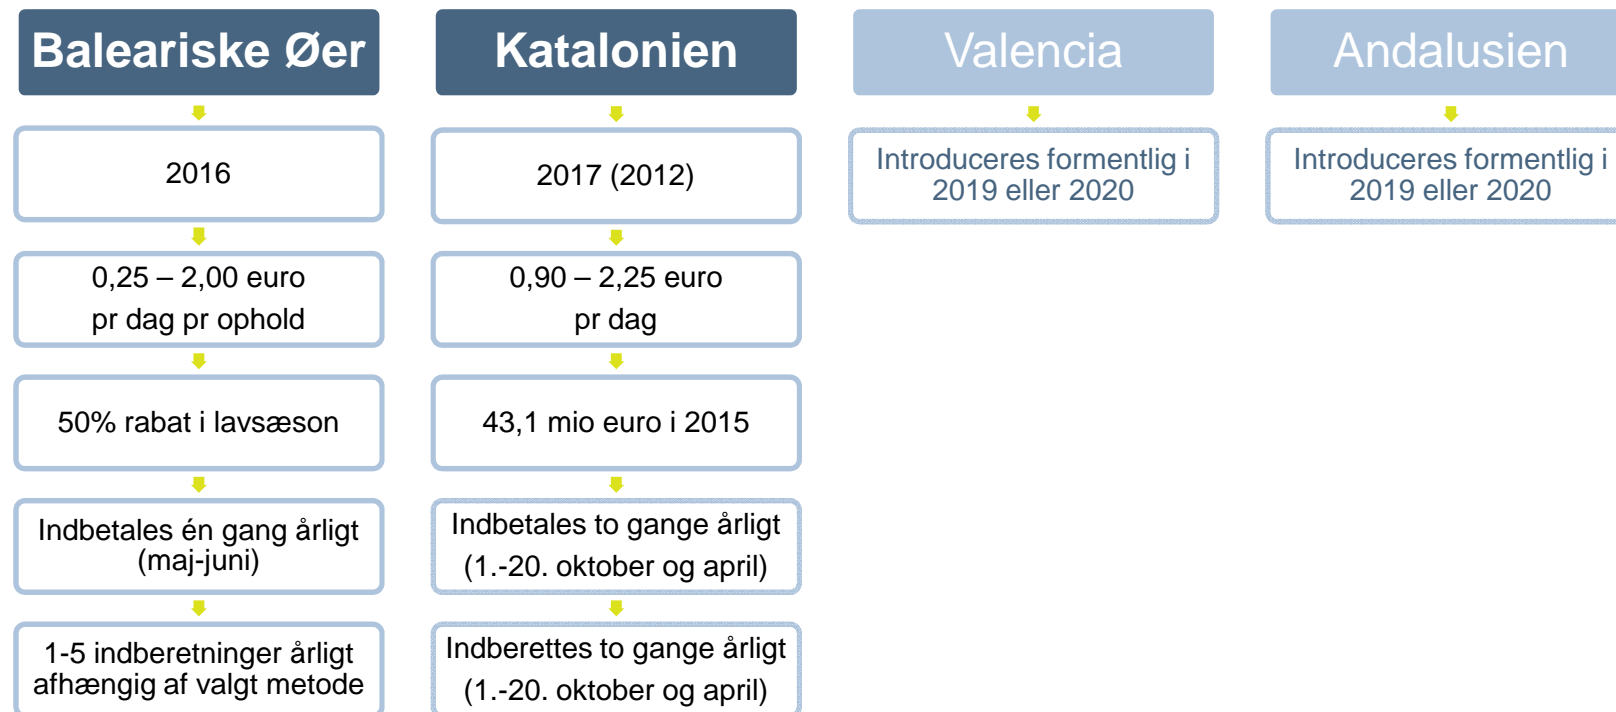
Baleariske Øer

2016

0,25 – 2,00 euro pr dag pr ophold

50% rabat i lavsæson

Indbetales én gang årligt (maj-juni)

1-5 indberetninger årligt afhængig af valgt metode

Katalonien

2017 (2012)

0,90 – 2,25 euro pr dag

43,1 mio euro i 2015

Indbetales to gange årligt (1.-20. oktober og april)

Indberettes to gange årligt (1.-20. oktober og april)

Valencia

Introduceres formentlig i 2019 eller 2020

Andalusien

Introduceres formentlig i 2019 eller 2020